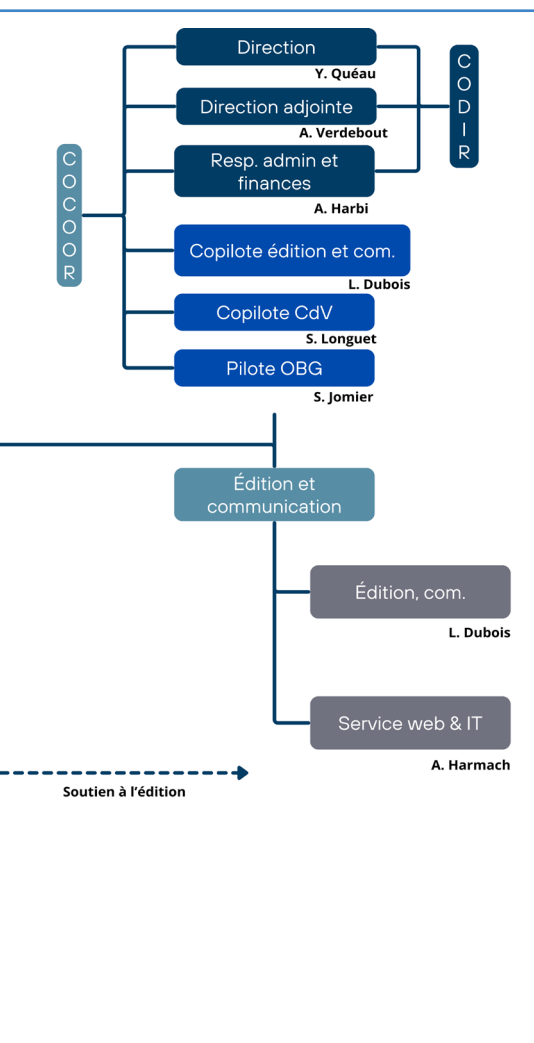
COCOOR

Direction
Y. Quéau

Direction adjointe
A. Verdebout

CODIR

Resp. admin et finances
A. Harbi

Copilote édition et com.
L. Dubois

Copilote CdV
S. Longuet

Pilote OBG
S. Jomier

Édition et communication

Édition, com.
L. Dubois

Service web & IT
A. Harmach

Soutien à l'édition